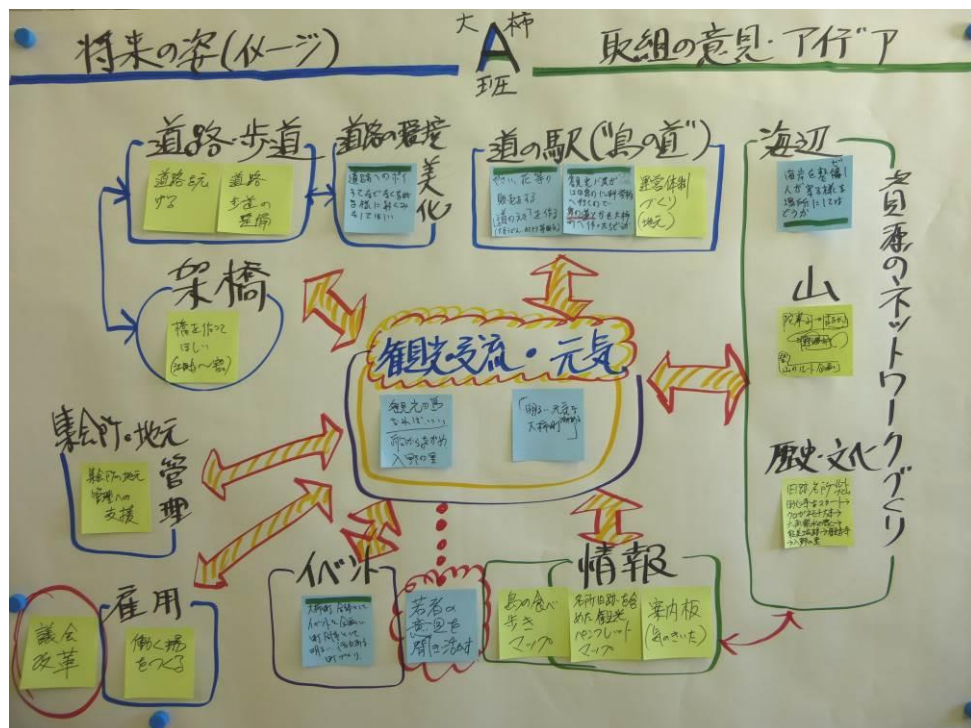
将来の姿(イメージ)

大柿
A
班

取組の意見・アイデア

道路・歩道

道路を元にする

道路 歩道の整備

道路の環境 美化

道路への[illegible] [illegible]

道の駅("島の道")

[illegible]

観光バスが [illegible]

運営体制づくり (地元)

海辺

海岸を整備! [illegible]

資源のネットワークづくり

架橋

橋を作ってほしい (江田島~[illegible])

観光交流・元気

観光の島 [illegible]

「明るい元気な大柿町」

山

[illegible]

歴史・文化

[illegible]

集会所・地元 管理

集会所の地元管理への支援

イベント

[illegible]

若者の意見を聞こう会

情報

島の食べ歩きマップ

名所旧跡・名合めた観光パンフレットマップ

案内板 (見やすいもの)

議会改革

雇用

働く場をつくる